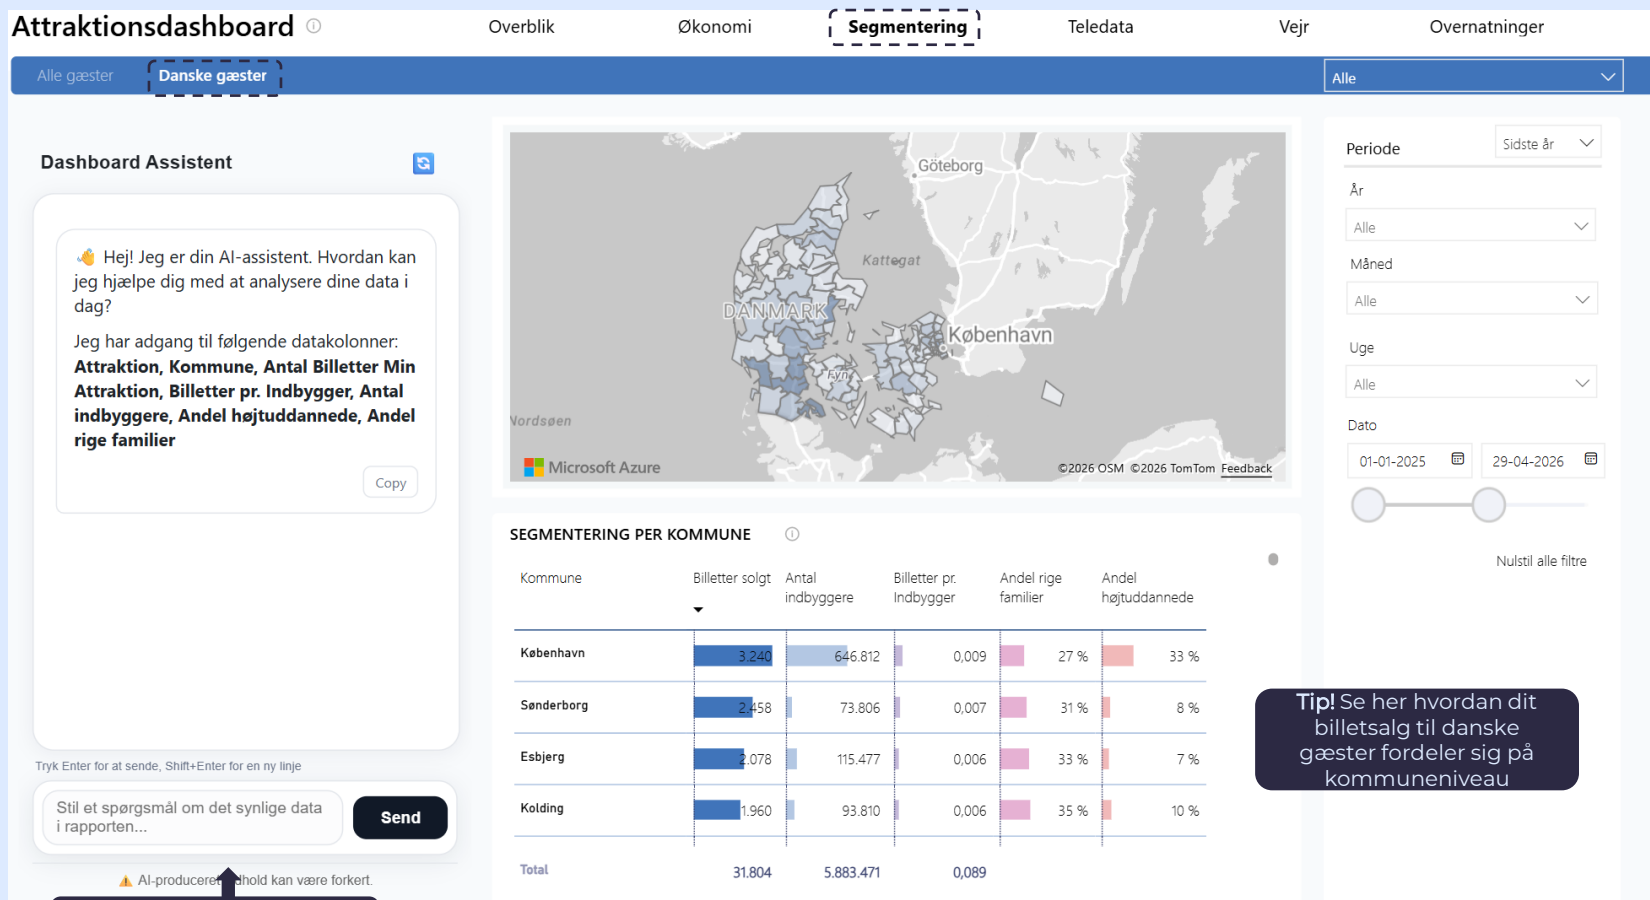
Attraktionsdashboard ⓘ

Overblik Økonomi Segmentering Teledata Vejr Overnatninger

Alle gæster Danske gæster

Alle

Dashboard Assistent

👋 Hej! Jeg er din AI-assistent. Hvordan kan jeg hjælpe dig med at analysere dine data i dag?

Jeg har adgang til følgende datakolonner: **Attraktion, Kommune, Antal Billetter Min Attraktion, Billetter pr. Indbygger, Antal indbyggere, Andel højtuddannede, Andel rige familier**

Copy

Tryk Enter for at sende, Shift+Enter for en ny linje

Stil et spørgsmål om det synlige data i rapporten...

Send

⚠ AI-producere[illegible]hold kan være forkert.

Göteborg
Kattegat
DANMARK
København
Fyn
Nordsøen
Microsoft Azure
©2026 OSM ©2026 TomTom Feedback

SEGMENTERING PER KOMMUNE ⓘ

| Kommune | Billetter solgt | Antal indbyggere | Billetter pr. Indbygger | Andel rige familier | Andel højtuddannede |
|---|---|---|---|---|---|
| København | 3.240 | 646.812 | 0,009 | 27 % | 33 % |
| Sønderborg | 2.458 | 73.806 | 0,007 | 31 % | 8 % |
| Esbjerg | 2.078 | 115.477 | 0,006 | 33 % | 7 % |
| Kolding | 1.960 | 93.810 | 0,006 | 35 % | 10 % |
| Total | 31.804 | 5.883.471 | 0,089 | | |

Periode
Sidste år
År
Alle
Måned
Alle
Uge
Alle
Dato
01-01-2025
29-04-2026
Nulstil alle filtre

Tip! Se her hvordan dit billetsalg til danske gæster fordeler sig på kommuneniveau